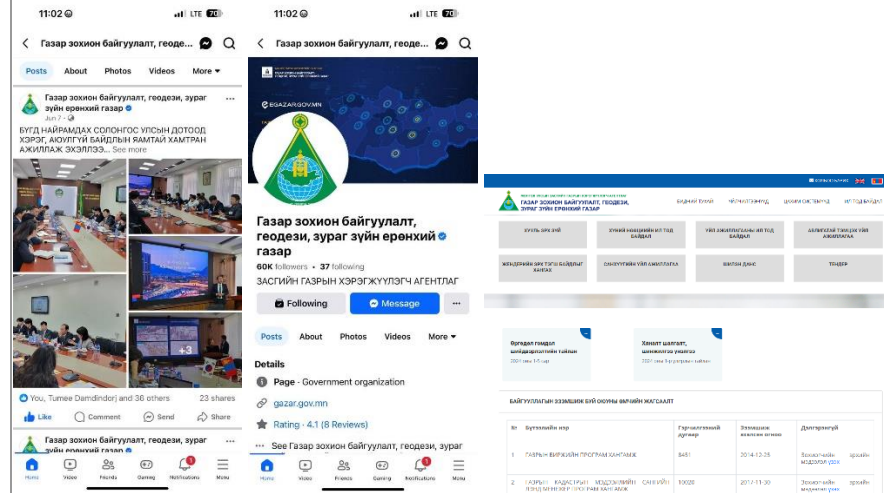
11:02 LTE 70

Газар зохион байгуулалт, геодез...

Posts About Photos Videos More

Газар зохион байгуулалт, геодези, зураг зүйн ерөнхий газар
Jun 7

БҮГД НАЙРАМДАХ СОЛОНГОС УЛСЫН ДОТООД ХЭРЭГ, АЮУЛГҮЙ БАЙДЛЫН ЯАМТАЙ ХАМТРАН АЖИЛЛАЖ ЭХЭЛЛЭЭ... See more

+3

You, Tumee Damdindorj and 36 others 23 shares

Like Comment Send Share

Газар зохион байгуулалт, геодези, зураг зүйн ерөнхий газар

Home Video Friends Gaming Notifications Menu

11:02 LTE 70

Газар зохион байгуулалт, геодез...

EGAZAR.GOV.MN

Газар зохион байгуулалт, геодези, зураг зүйн ерөнхий газар

60K followers • 37 following

ЗАСГИЙН ГАЗРЫН ХЭРЭГЖҮҮЛЭГЧ АГЕНТЛАГ

Following Message ...

Posts About Photos Videos More

Details

Page - Government organization

gazar.gov.mn

Rating · 4.1 (8 Reviews)

See Газар зохион байгуулалт, геодези, зураг

Home Video Friends Gaming Notifications Menu

ГАЗАР ЗОХИОН БАЙГУУЛАЛТ, ГЕОДЕЗИ, ЗУРАГ ЗҮЙН ЕРӨНХИЙ ГАЗАР

ТӨСВИЙН ТАЙЛАН

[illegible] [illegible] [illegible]

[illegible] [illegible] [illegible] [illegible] ТӨНДЕР

Өргөдөл гомдол шийдвэрлэлтийн тайлан

Хөнгөлөлт шалгалт, шинжилгээ үнэлгээ

БАЙГУУЛЛАГЫН ЭЗЭМШИЖ БУЙ ОЮУНЫ ӨМЧИЙН ЖАГСААЛТ

| № | Бүтээлийн нэр | Гэрчилгээний дугаар | Эзэмшсэн огноо | Дэлгэрэнгүй |
|---|---|---|---|---|
| 1 | ГАЗРЫН ВИРЖИЛИН ПРОГРАМ ХАНГАМЖ | 8481 | 2014-12-26 | Зохиогчийн эрхийн мэдээлэл |
| 2 | ГАЗРЫН КАДАСТРЫН МЭДЭЭЛЛИЙН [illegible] ПРОГРАМ ХАНГАМЖ | 10026 | 2017-11-30 | Зохиогчийн эрхийн мэдээлэл |